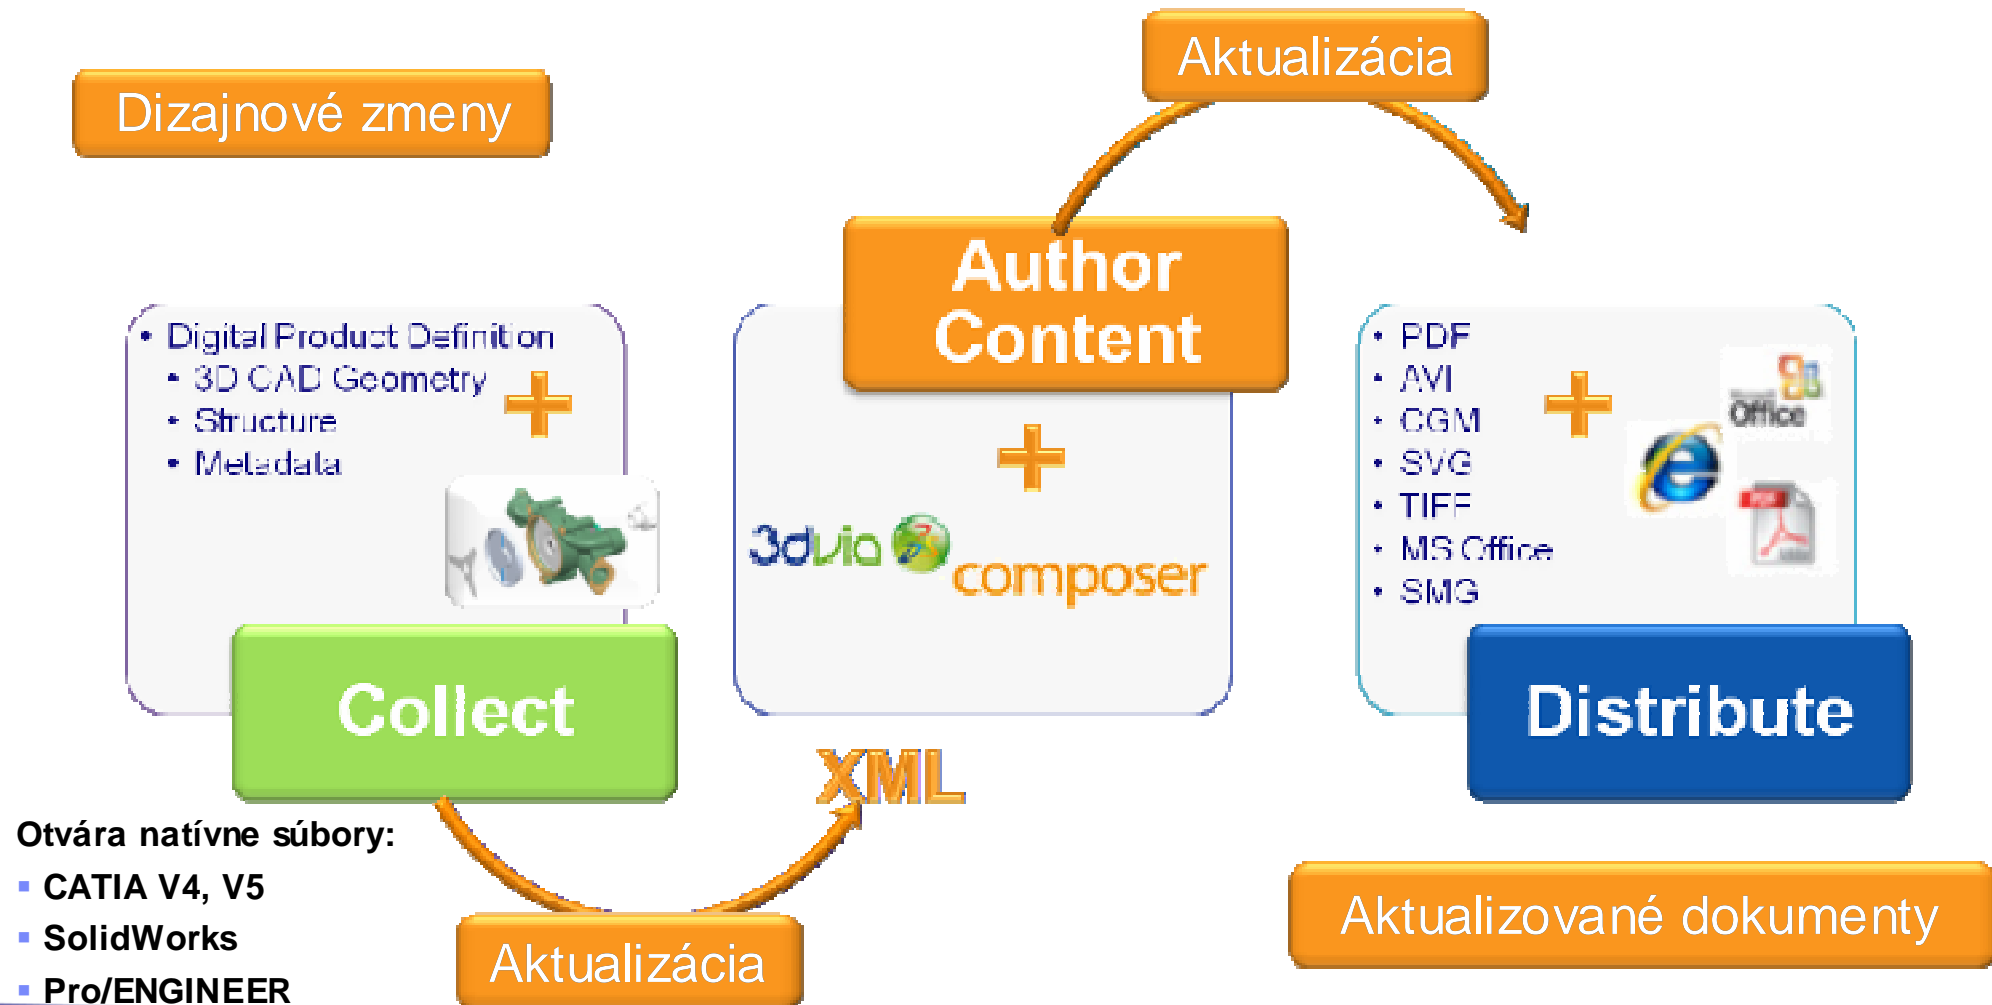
Dizajnové zmeny

Aktualizácia

Author Content

• Digital Product Definition
• 3D CAD Geometry
• Structure
• Metadata

+

+

3dvia composer

• PDF
• AVI
• CGM
• SVG
• TIFF
• MS Office
• SMG

+

Office

Collect

XML

Distribute

Otvára natívne súbory:
▪ CATIA V4, V5
▪ SolidWorks
▪ Pro/ENGINEER

Aktualizácia

Aktualizované dokumenty